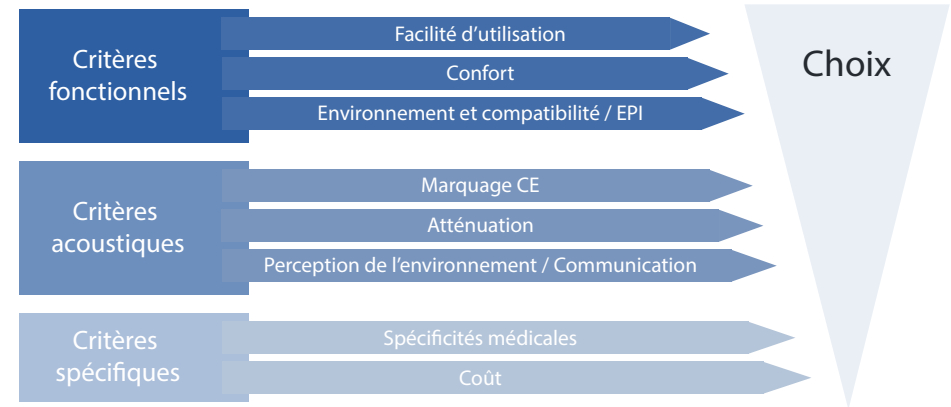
Critères fonctionnels

Facilité d'utilisation

Confort

Environnement et compatibilité / EPI

Critères acoustiques

Marquage CE

Atténuation

Perception de l'environnement / Communication

Critères spécifiques

Spécificités médicales

Coût

Choix